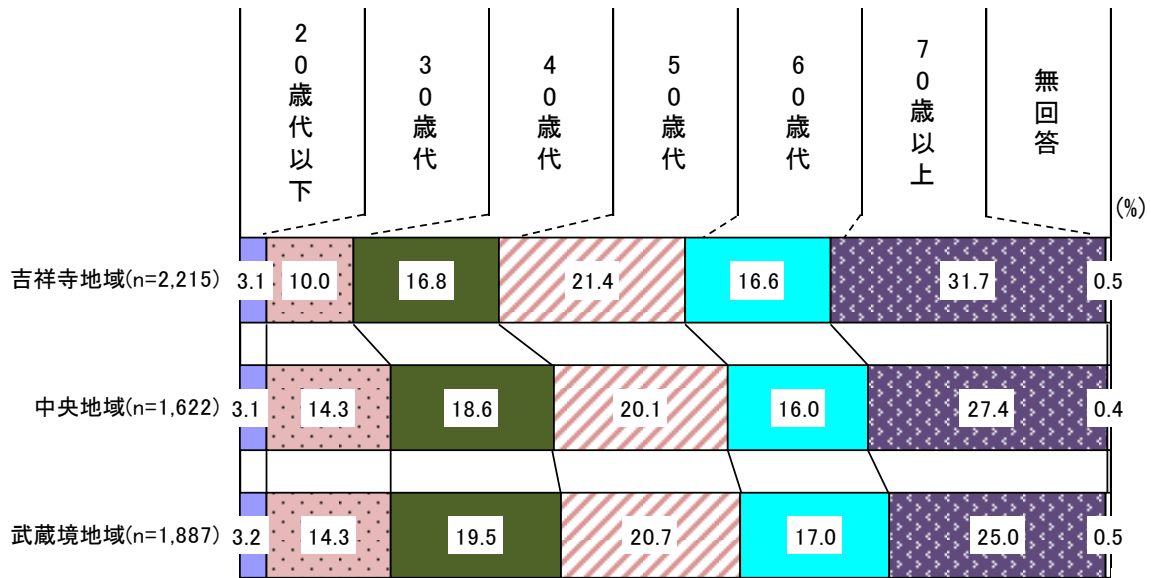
20歳代以下

30歳代

40歳代

50歳代

60歳代

70歳以上

無回答

(%)

吉祥寺地域(n=2,215) 3.1 10.0 16.8 21.4 16.6 31.7 0.5

中央地域(n=1,622) 3.1 14.3 18.6 20.1 16.0 27.4 0.4

武蔵境地域(n=1,887) 3.2 14.3 19.5 20.7 17.0 25.0 0.5